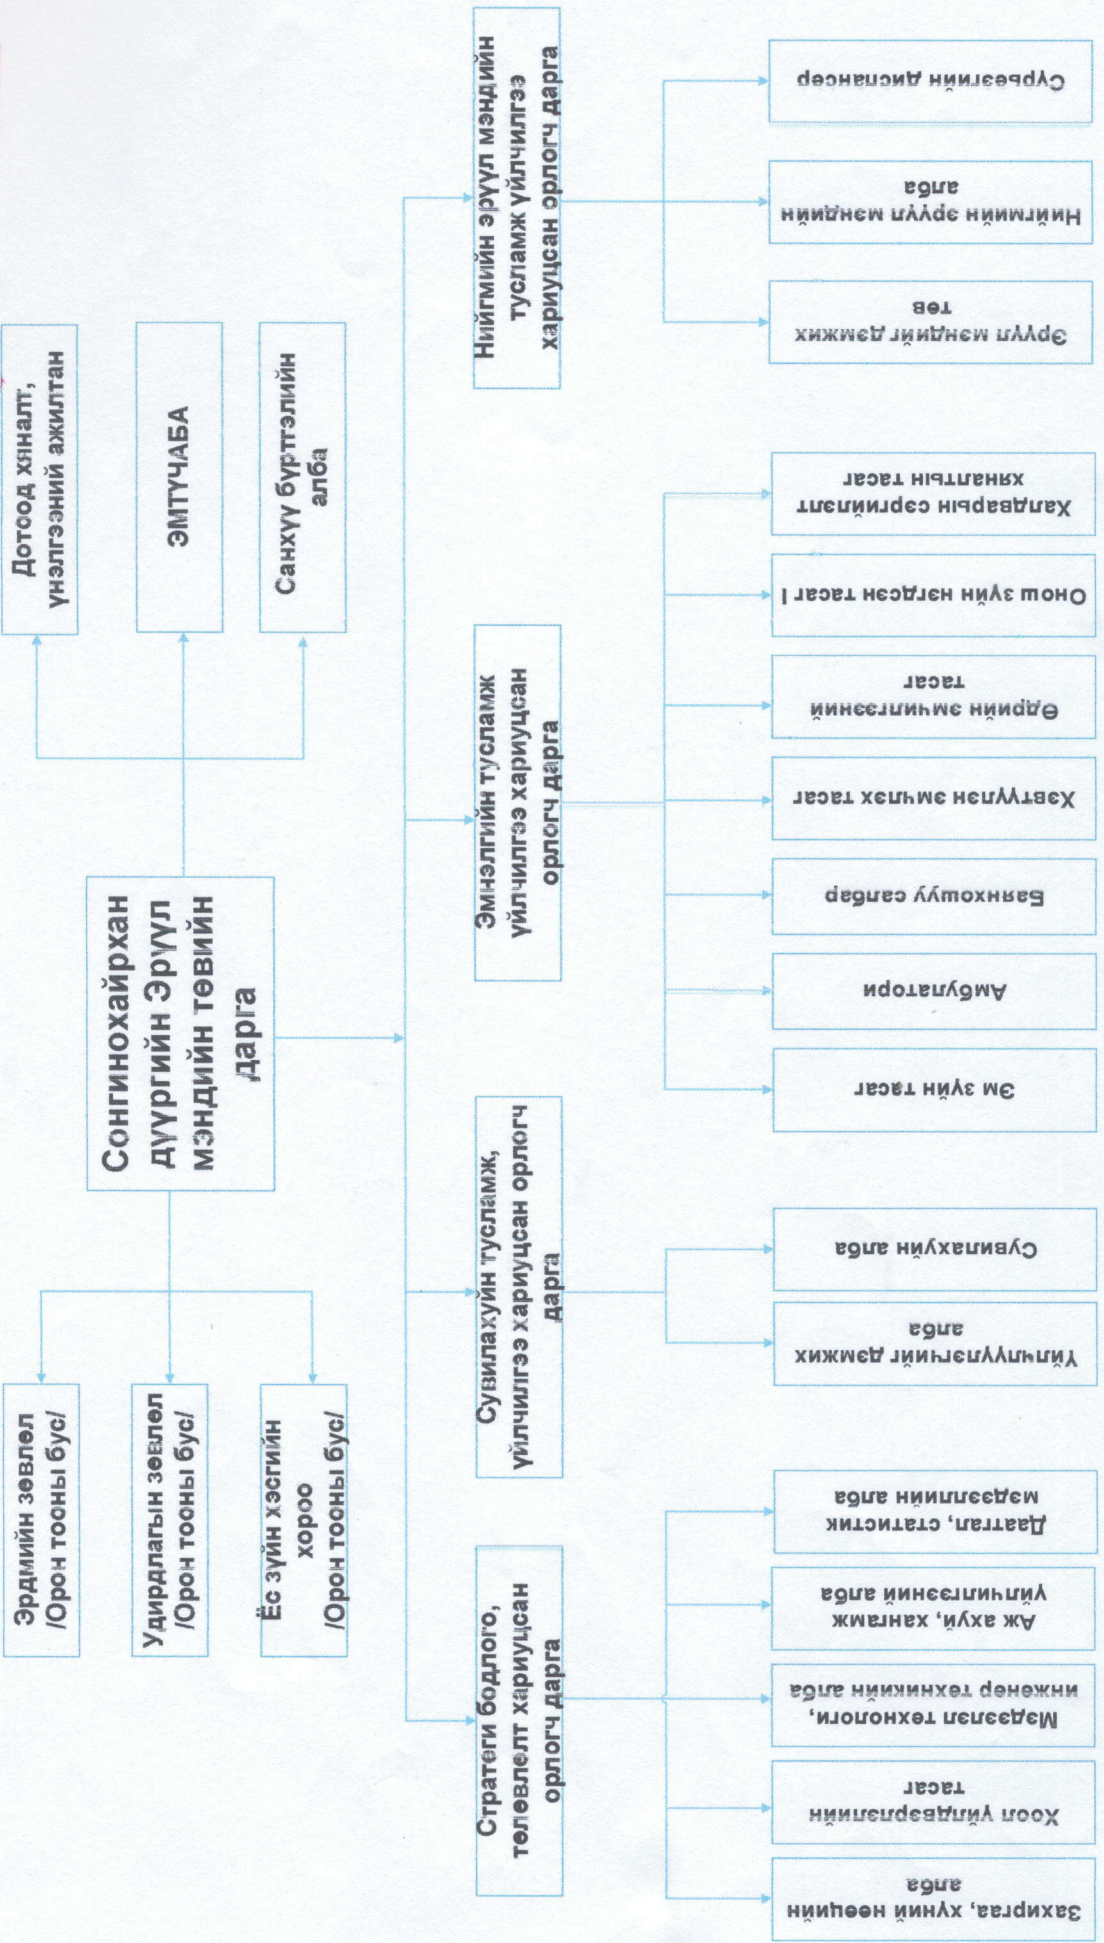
Сонгинохайрхан дүүргийн Эрүүл мэндийн төвийн дарга

Дотоод хяналт, үнэлгээний ажилтан

ЭМТҮЧАБА

Санхүү бүртгэлийн алба

Эрдмийн зөвлөл /Орон тооны бус/

Удирдлагын зөвлөл /Орон тооны бус/

Ёс зүйн хэсгийн хороо /Орон тооны бус/

Стратеги бодлого, төлөвлөлт хариуцсан орлогч дарга

Сувилахуйн тусламж, үйлчилгээ хариуцсан орлогч дарга

Эмнэлгийн тусламж үйлчилгээ хариуцсан орлогч дарга

Нийгмийн эрүүл мэндийн тусламж үйлчилгээ хариуцсан орлогч дарга

Захиргаа, хүний нөөцийн алба

Хоол үйлдвэрлэлийн тасаг

Мэдээлэл технологи, инженер техникийн алба

Аж ахуй, хангамж үйлчилгээний алба

Даатгал, статистик мэдээллийн алба

Үйлчлүүлэгчийг дэмжих алба

Сувилахуйн алба

Эм зүйн тасаг

Амбулатори

Баянхошуу салбар

Хэвтүүлэн эмчлэх тасаг

Өдрийн эмчилгээний тасаг

Оношилгоо зүйн нэгдсэн тасаг I

Халдварын сэргийлэлт хяналтын тасаг

Эрүүл мэндийг дэмжих төв

Нийгмийн эрүүл мэндийн алба

Сүрьеэгийн диспансер